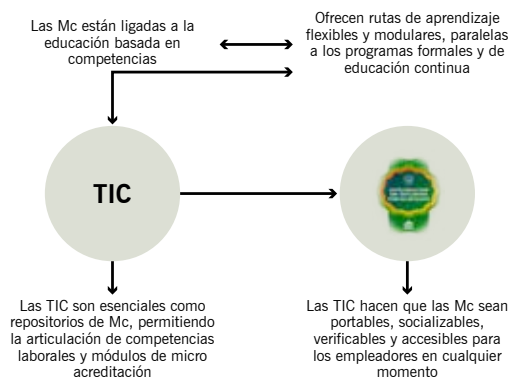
Las Mc están ligadas a la educación basada en competencias

Ofrecen rutas de aprendizaje flexibles y modulares, paralelas a los programas formales y de educación continua

TIC

Las TIC son esenciales como repositorios de Mc, permitiendo la articulación de competencias laborales y módulos de micro acreditación

Las TIC hacen que las Mc sean portables, socializables, verificables y accesibles para los empleadores en cualquier momento